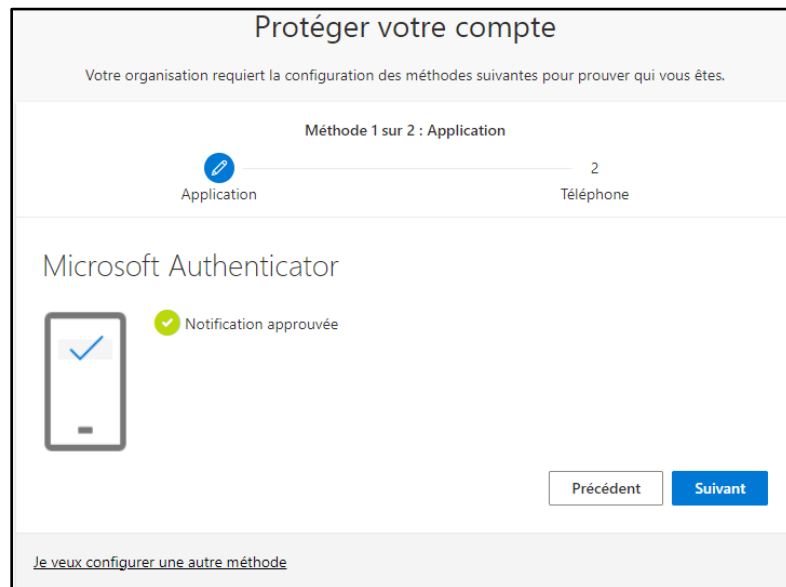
Protéger votre compte

Votre organisation requiert la configuration des méthodes suivantes pour prouver qui vous êtes.

Méthode 1 sur 2 : Application

Application

2

Téléphone

Microsoft Authenticator

Notification approuvée

Précédent

Suivant

Je veux configurer une autre méthode